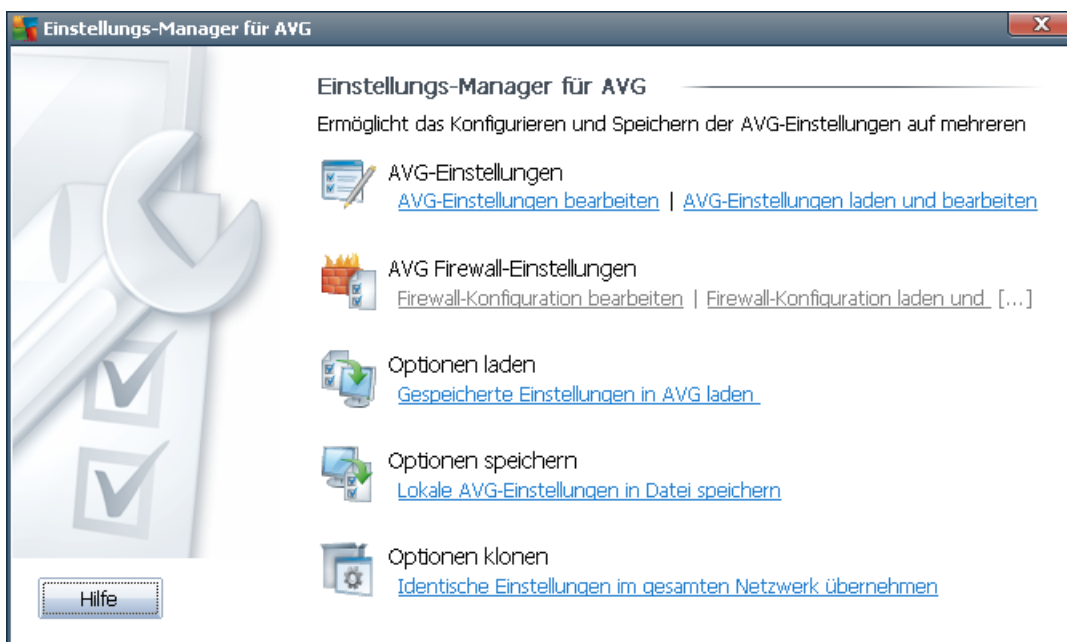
Einstellungs-Manager für AVG

Einstellungs-Manager für AVG

Ermöglicht das Konfigurieren und Speichern der AVG-Einstellungen auf mehreren

AVG-Einstellungen
AVG-Einstellungen bearbeiten | AVG-Einstellungen laden und bearbeiten

AVG Firewall-Einstellungen
Firewall-Konfiguration bearbeiten | Firewall-Konfiguration laden und [...]

Optionen laden
Gespeicherte Einstellungen in AVG laden

Optionen speichern
Lokale AVG-Einstellungen in Datei speichern

Optionen klonen
Identische Einstellungen im gesamten Netzwerk übernehmen

Hilfe